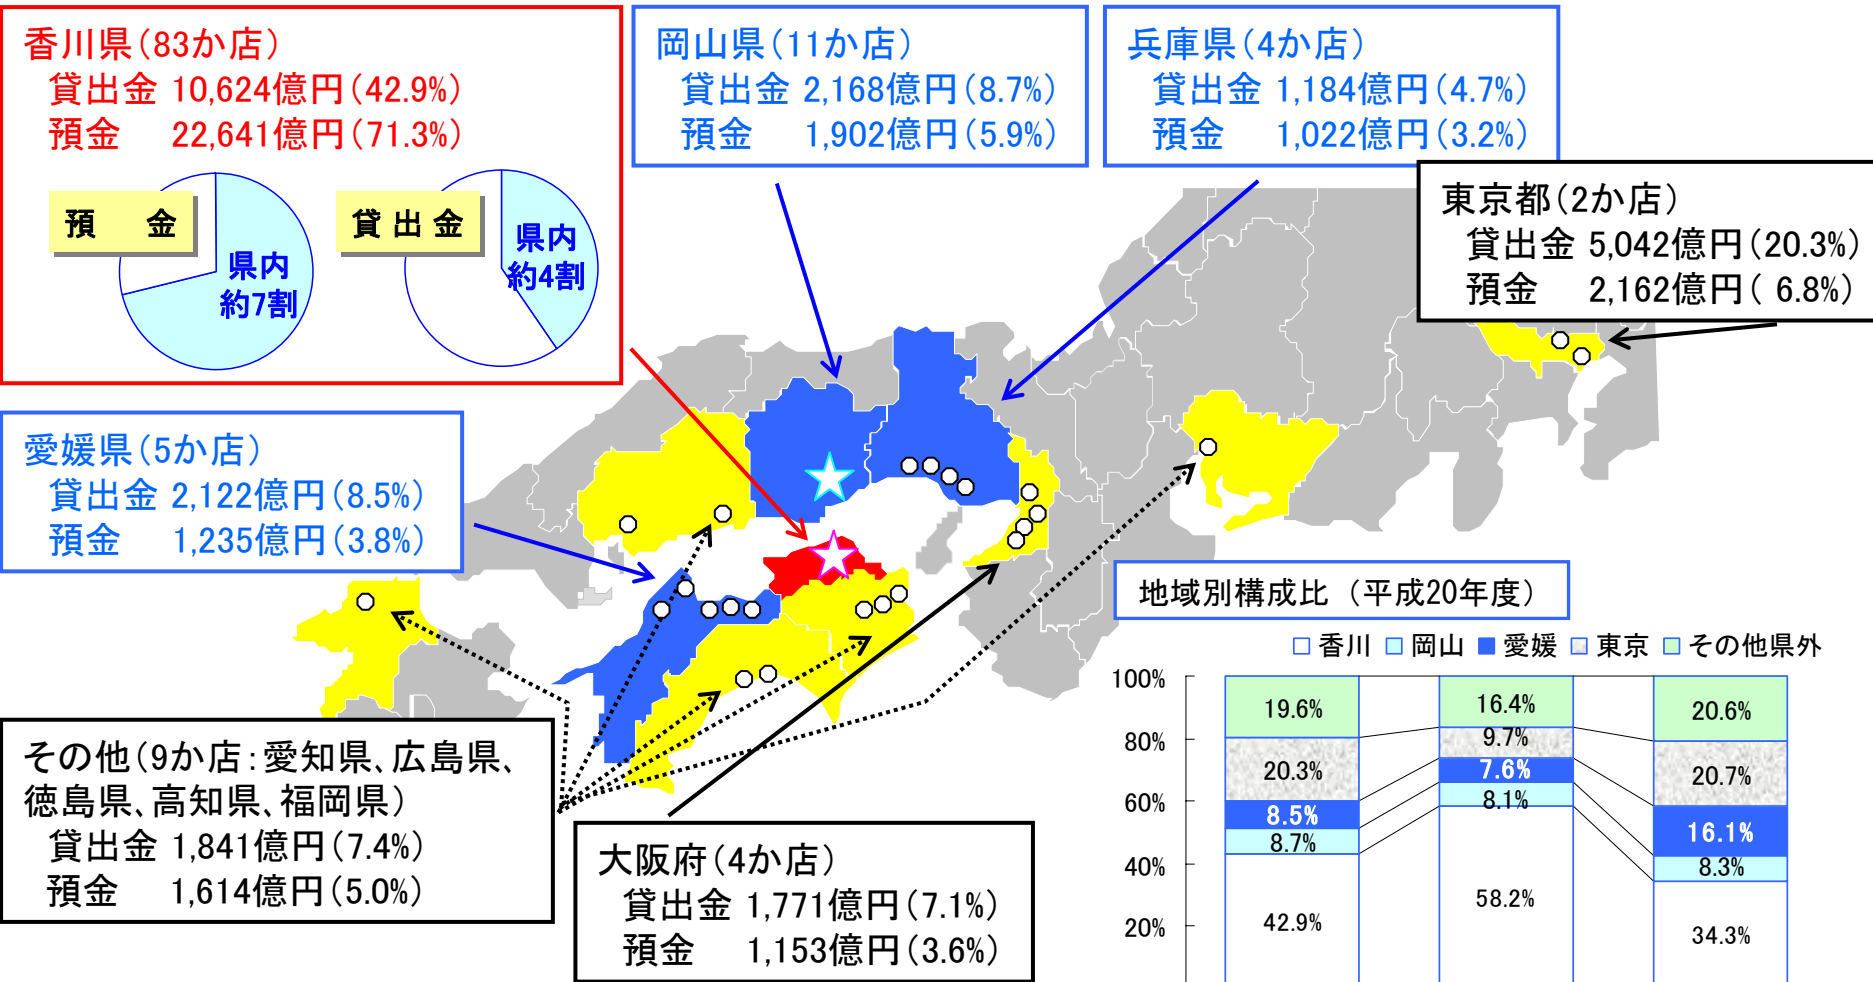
香川県（83か店）
貸出金 10,624億円（42.9%）
預金 22,641億円（71.3%）

預 金
県内
約7割

貸出金
県内
約4割

岡山県（11か店）
貸出金 2,168億円（8.7%）
預金 1,902億円（5.9%）

兵庫県（4か店）
貸出金 1,184億円（4.7%）
預金 1,022億円（3.2%）

東京都（2か店）
貸出金 5,042億円（20.3%）
預金 2,162億円（ 6.8%）

愛媛県（5か店）
貸出金 2,122億円（8.5%）
預金 1,235億円（3.8%）

地域別構成比 （平成20年度）

□ 香川 □ 岡山 ■ 愛媛 □ 東京 □ その他県外

100%
80%
60%
40%
20%

19.6%
20.3%
8.5%
8.7%
42.9%

16.4%
9.7%
7.6%
8.1%
58.2%

20.6%
20.7%
16.1%
8.3%
34.3%

その他（9か店：愛知県、広島県、徳島県、高知県、福岡県）
貸出金 1,841億円（7.4%）
預金 1,614億円（5.0%）

大阪府（4か店）
貸出金 1,771億円（7.1%）
預金 1,153億円（3.6%）